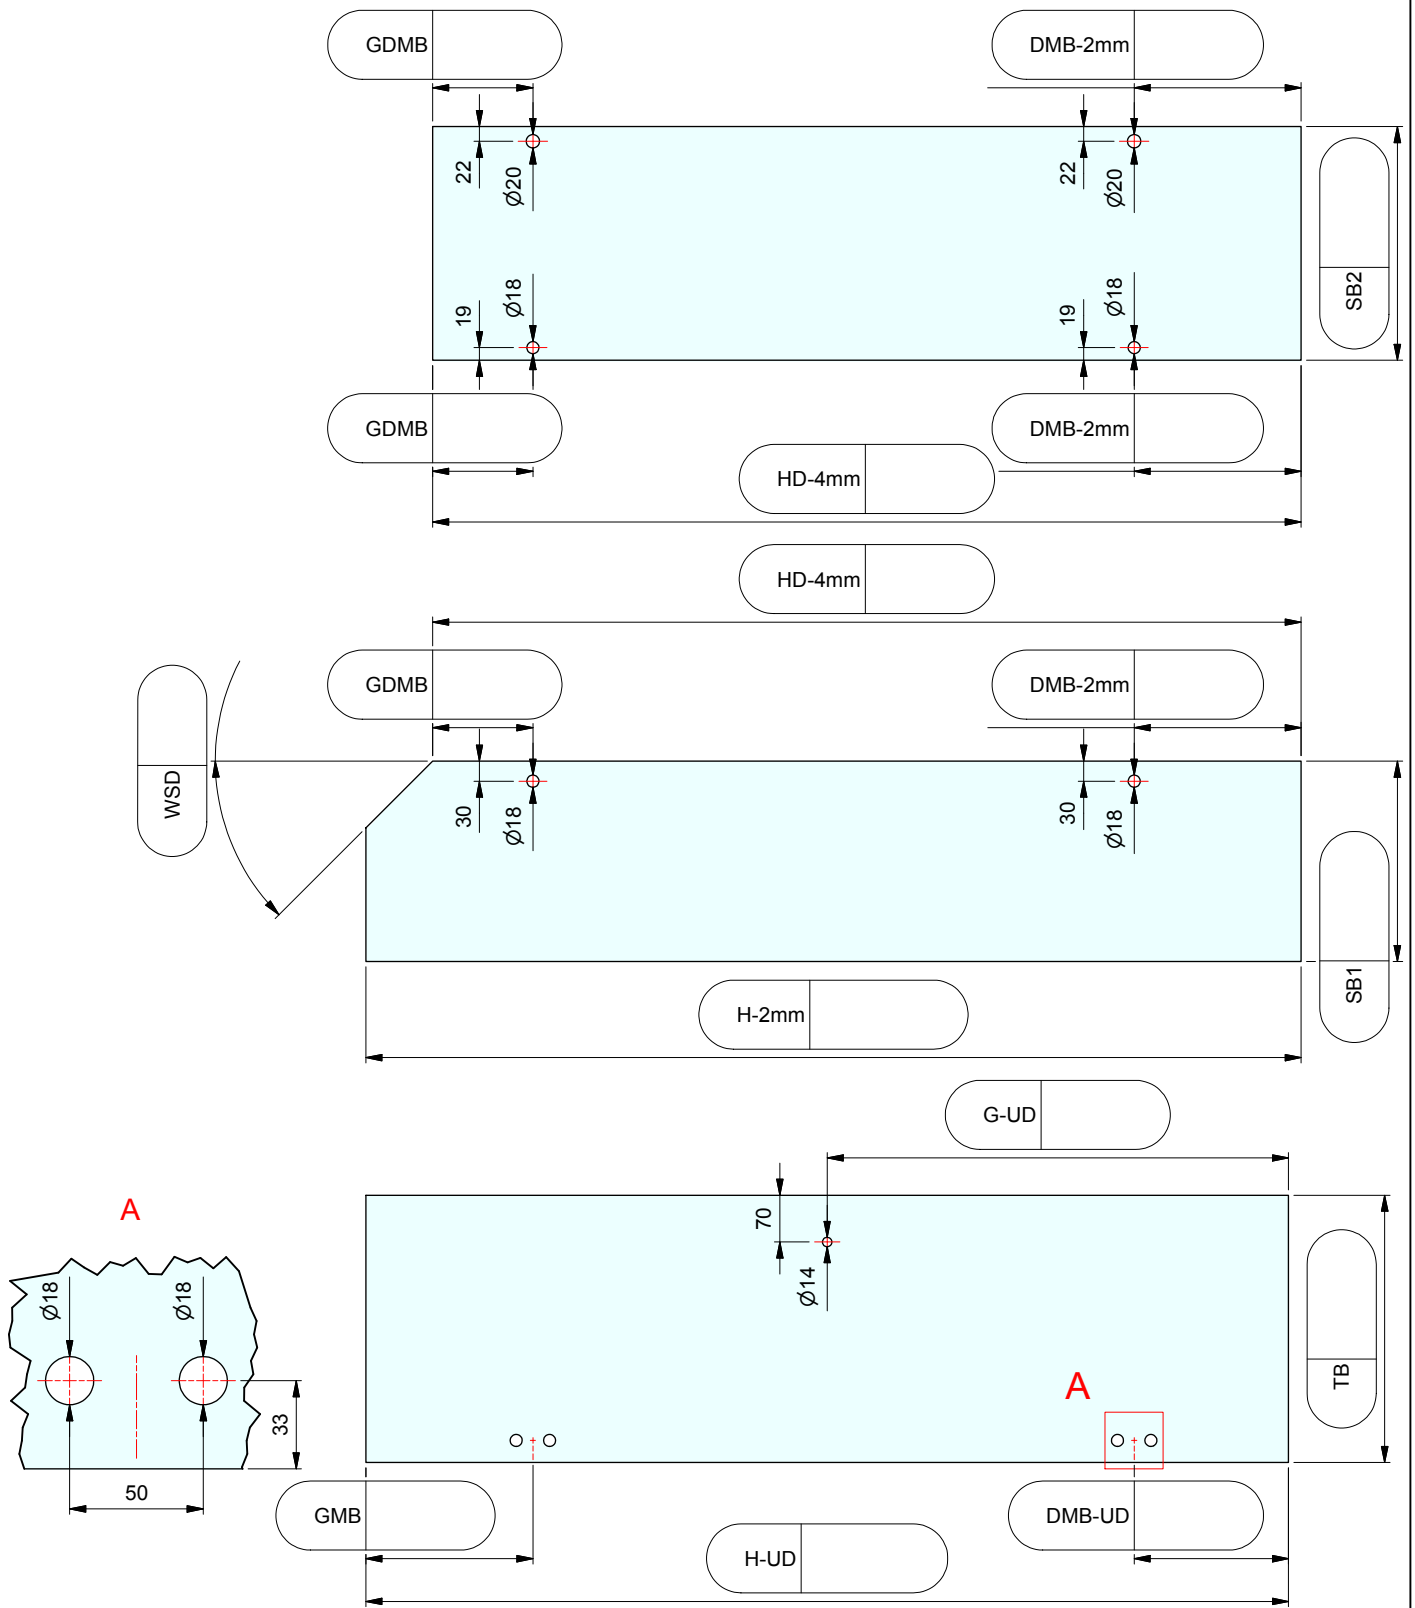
GDMB

DMB-2mm

22

$\varnothing20$

22

$\varnothing20$

SB2

19

$\varnothing18$

19

$\varnothing18$

GDMB

DMB-2mm

HD-4mm

HD-4mm

GDMB

DMB-2mm

WSD

30

$\varnothing18$

30

$\varnothing18$

SB1

H-2mm

G-UD

70

$\varnothing14$

TB

A

$\varnothing18$

$\varnothing18$

33

50

A

GMB

DMB-UD

H-UD